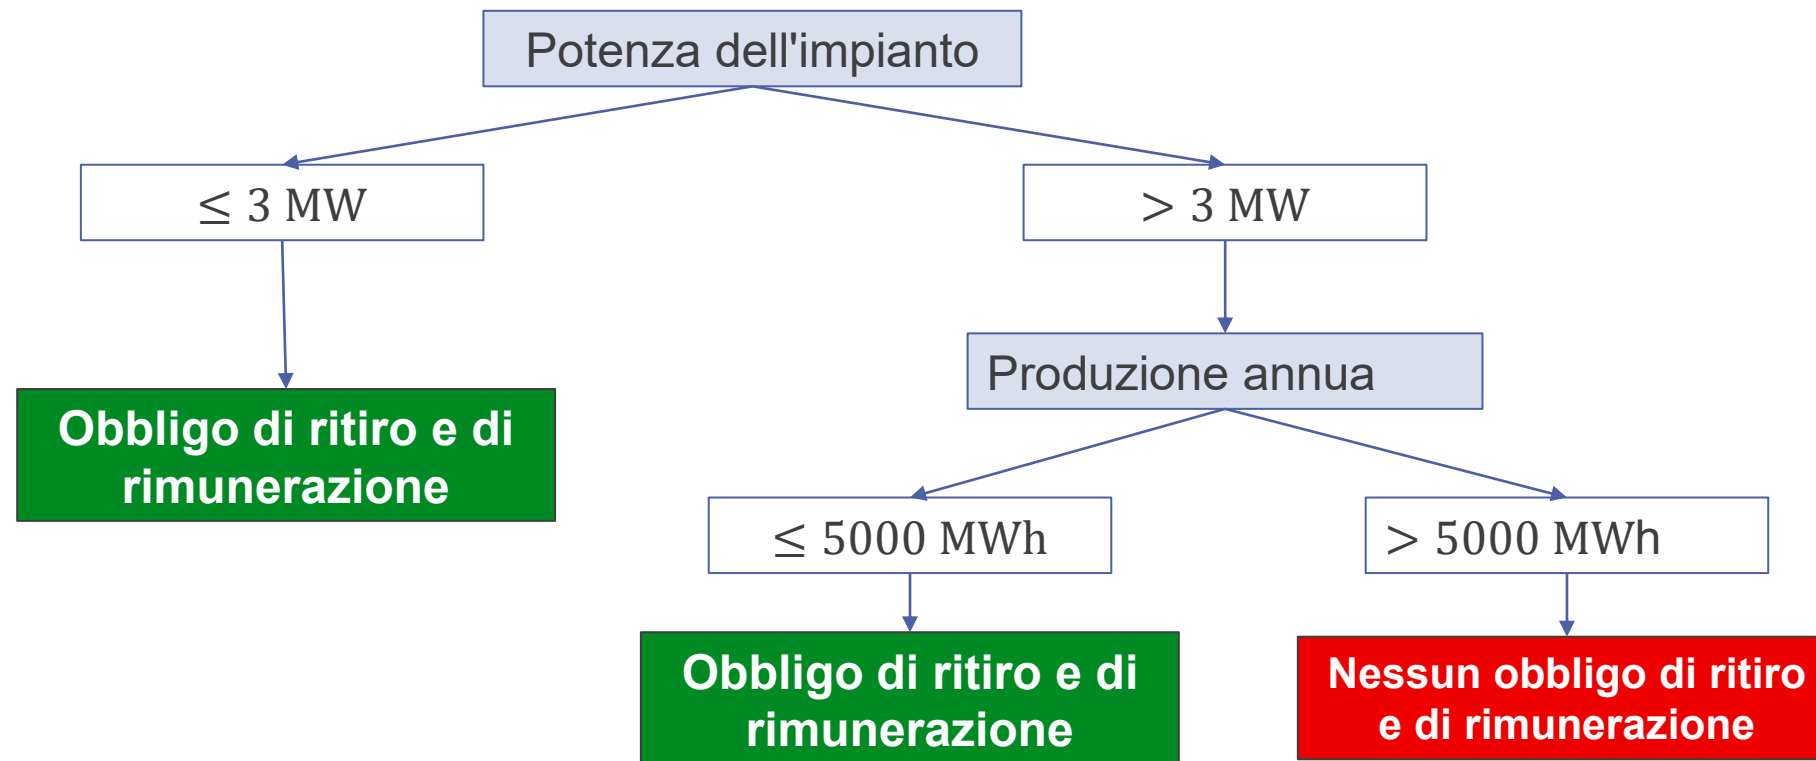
Potenza dell'impianto

$\leq 3$ MW

$> 3$ MW

Obbligo di ritiro e di rimunerazione

Produzione annua

$\leq 5000$ MWh

$> 5000$ MWh

Obbligo di ritiro e di rimunerazione

Nessun obbligo di ritiro e di rimunerazione